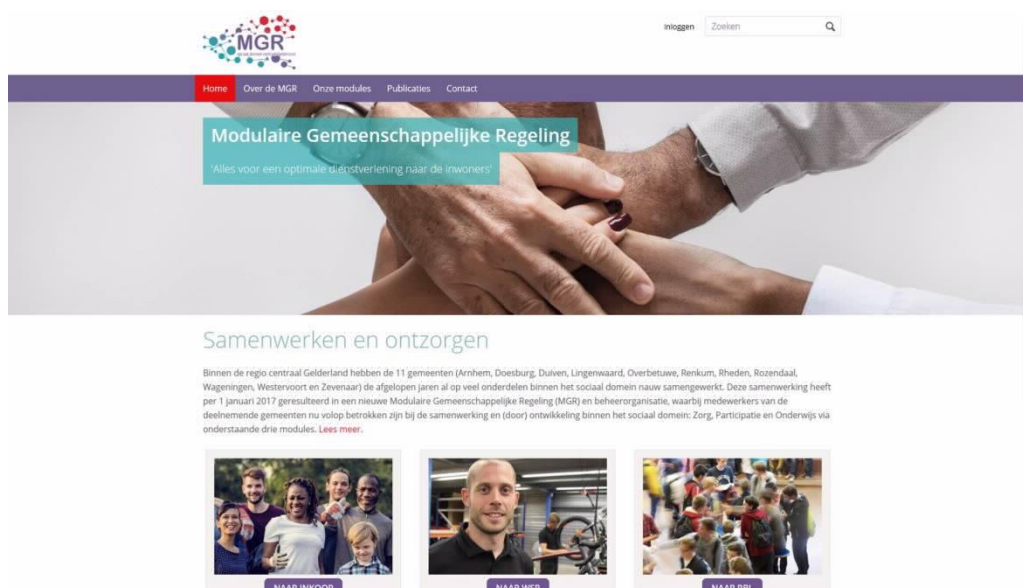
MGR

Inloggen Zoeken

Home Over de MGR Onze modules Publicaties Contact

Modulaire Gemeenschappelijke Regeling

'Alles voor een optimale dienstverlening naar de inwoners'

Samenwerken en ontzorgen

Binnen de regio centraal Gelderland hebben de 11 gemeenten (Arnhem, Doesburg, Duiven, Lingenwaard, Overbetuwe, Renkum, Rheden, Rozendaal, Wageningen, Westervoort en Zevenaar) de afgelopen jaren al op veel onderdelen binnen het sociaal domein nauw samengewerkt. Deze samenwerking heeft per 1 januari 2017 geresulteerd in een nieuwe Modulaire Gemeenschappelijke Regeling (MGR) en beheerorganisatie, waarbij medewerkers van de deelnemende gemeenten nu volop betrokken zijn bij de samenwerking en (door) ontwikkeling binnen het sociaal domein: Zorg, Participatie en Onderwijs via onderstaande drie modules. Lees meer.

NAAR INKOOP

NAAR WEB

NAAR RBL